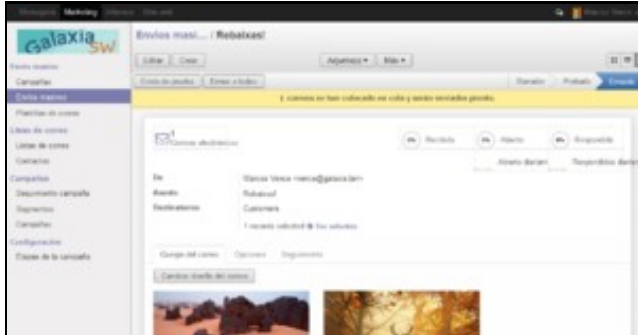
Marketing

Galaxia SW

Envíos masi... / Rebaixas!

Editar Crear

Adjuntos Más

Envíos masivos

Plantillas de correo

Listas de correo

Listas de correo

Contactos

Campañas

Seguimiento campaña

Segmentos

Campañas

Configuración

Etapas de la campaña

1 correos se han colocado en cola y serán enviados pronto.

Borrador Probado Enviado

Correos electrónicos

0% Recibido

0% Abierto

0% Respondido

Abierto diariamente

Respondido diariamente

De Marcos Veiras <marcos@galaxia.lan>

Asunto Rebaixas!

Destinatarios Customers

1 recibido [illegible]

Cuerpo del correo Opciones Seguimiento

Cambiar diseño del correo